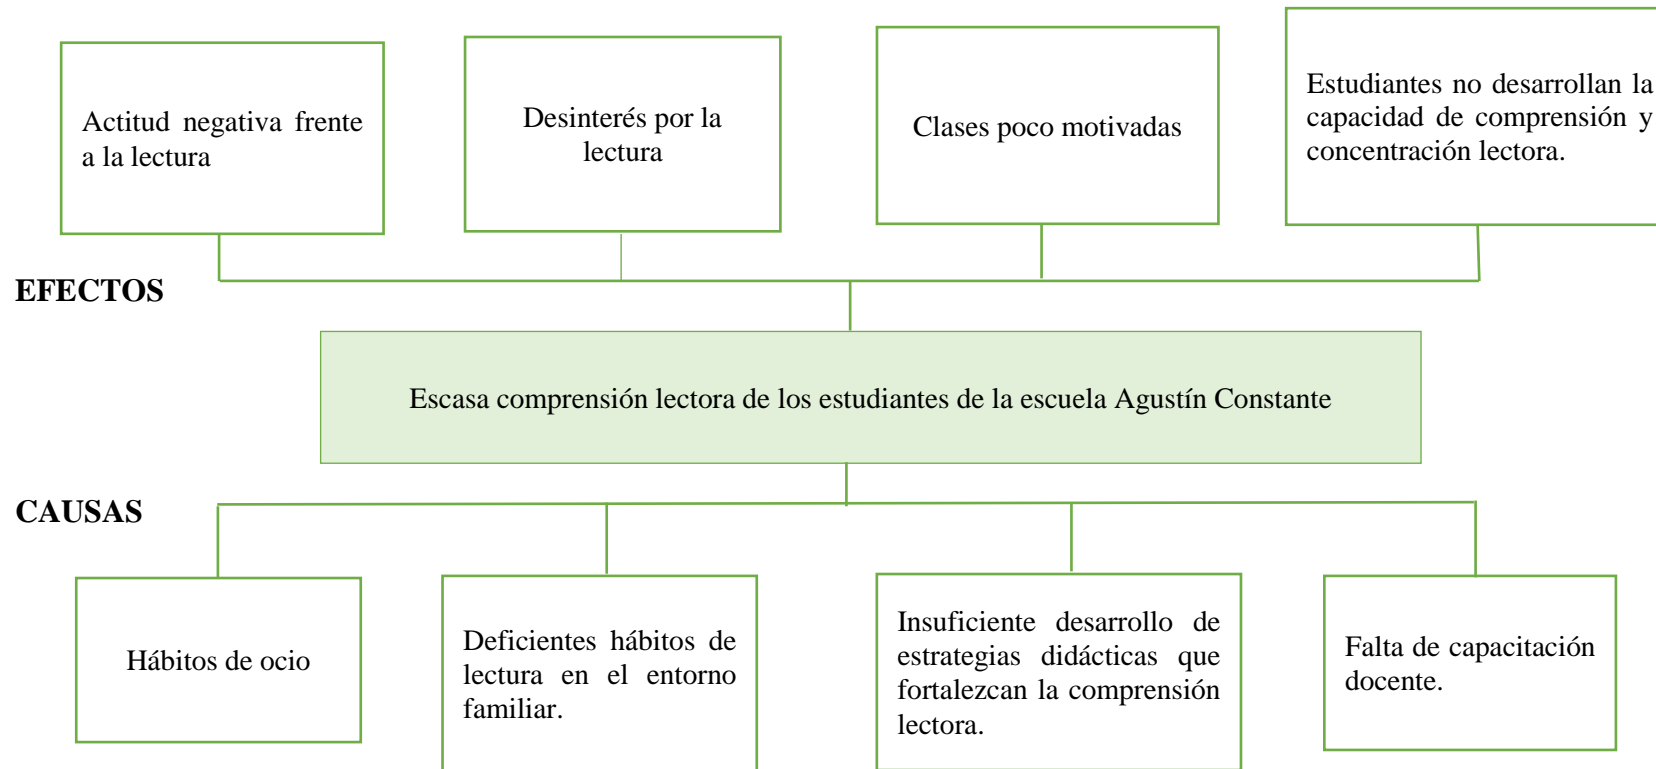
Actitud negativa frente a la lectura

Desinterés por la lectura

Clases poco motivadas

Estudiantes no desarrollan la capacidad de comprensión y concentración lectora.

EFECTOS

Escasa comprensión lectora de los estudiantes de la escuela Agustín Constante

CAUSAS

Hábitos de ocio

Deficientes hábitos de lectura en el entorno familiar.

Insuficiente desarrollo de estrategias didácticas que fortalezcan la comprensión lectora.

Falta de capacitación docente.